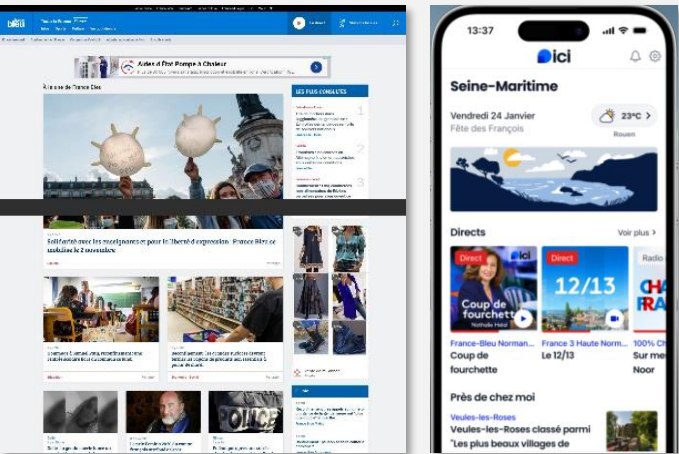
bleu

Aides d'État Pompe à Chaleur

À la une de France Bleu

LES PLUS CONSULTÉS

Solidarité avec les enseignants et pour la liberté d'expression : France Bleu se mobilise le 2 novembre

13:37

ici

Seine-Maritime

Vendredi 24 Janvier

Fête des François

23°C

Rouen

Directs

Voir plus

Direct

ici

Coup de fourchette

Nathalie Helal

Direct

12/13

Radio

France-Bleu Norman...

Coup de fourchette

France 3 Haute Norm...

Le 12/13

100% C

Sur me

Noor

Près de chez moi

Veules-les-Roses

Veules-les-Roses classé parmi "Les plus beaux villages de